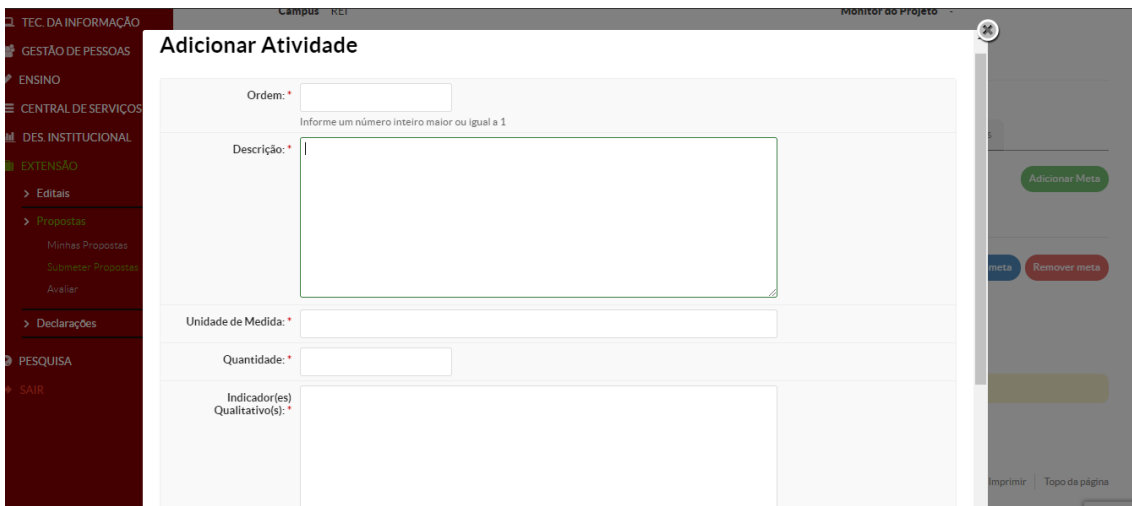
TEC. DA INFORMAÇÃO
GESTÃO DE PESSOAS
ENSINO
CENTRAL DE SERVIÇOS
DES. INSTITUCIONAL
EXTENSÃO
> Editais
> Propostas
Minhas Propostas
Submeter Propostas
Avaliar
> Declarações
PESQUISA
SAIR

Campus REI
Monitor do Projeto -

Adicionar Atividade

Ordem: *
Informe um número inteiro maior ou igual a 1
Descrição: *
Unidade de Medida: *
Quantidade: *
Indicador(es) Qualitativo(s): *

Adicionar Meta
meta
Remover meta
Imprimir | Topo da página